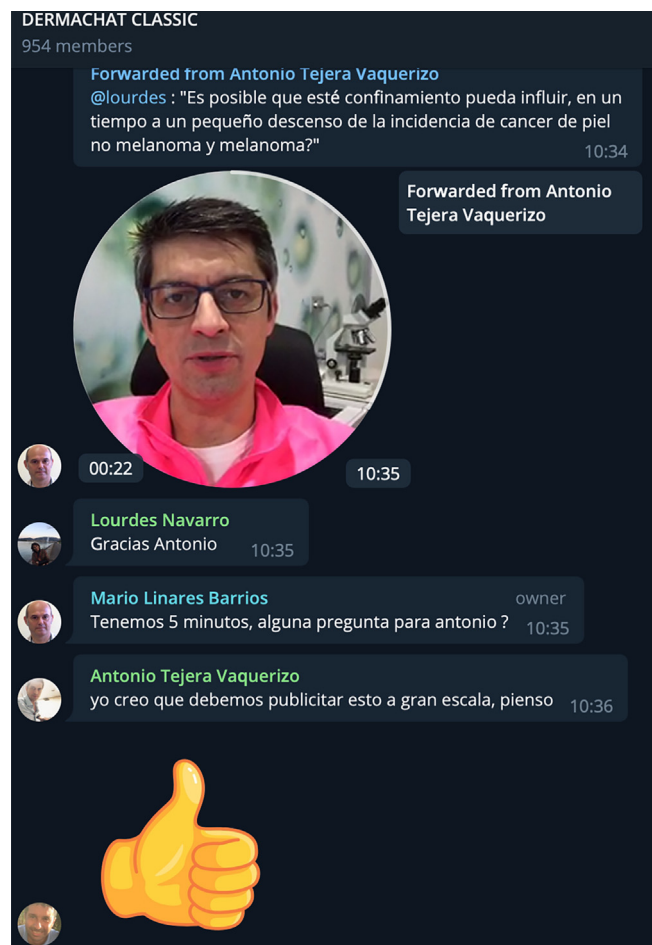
DERMACHAT CLASSIC
954 members

Forwarded from Antonio Tejera Vaquerizo
@lourdes : "Es posible que esté confinamiento pueda influir, en un tiempo a un pequeño descenso de la incidencia de cancer de piel no melanoma y melanoma?" 10:34

Forwarded from Antonio Tejera Vaquerizo

00:22 10:35

Lourdes Navarro
Gracias Antonio 10:35

Mario Linares Barrios owner
Tenemos 5 minutos, alguna pregunta para antonio ? 10:35

Antonio Tejera Vaquerizo
yo creo que debemos publicitar esto a gran escala, pienso 10:36